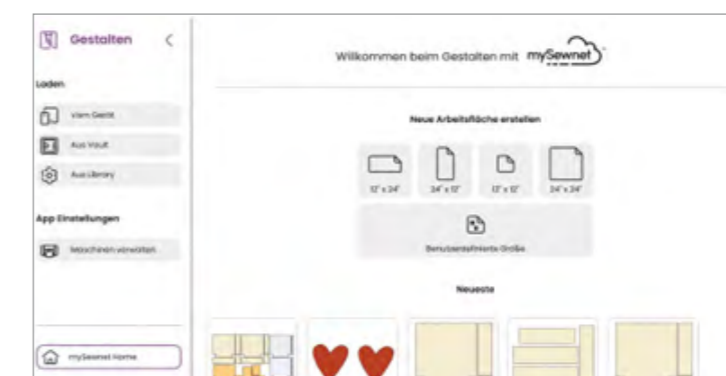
Gestalten

Laden

Vom Gerät

Aus Vault

Aus Library

App Einstellungen

Maschinen verwalten

mySewnet Home

Willkommen beim Gestalten mit mySewnet

Neue Arbeitsfläche erstellen

12" x 24"

24" x 12"

12" x 12"

24" x 24"

Benutzerdefinierte Größe

Neueste